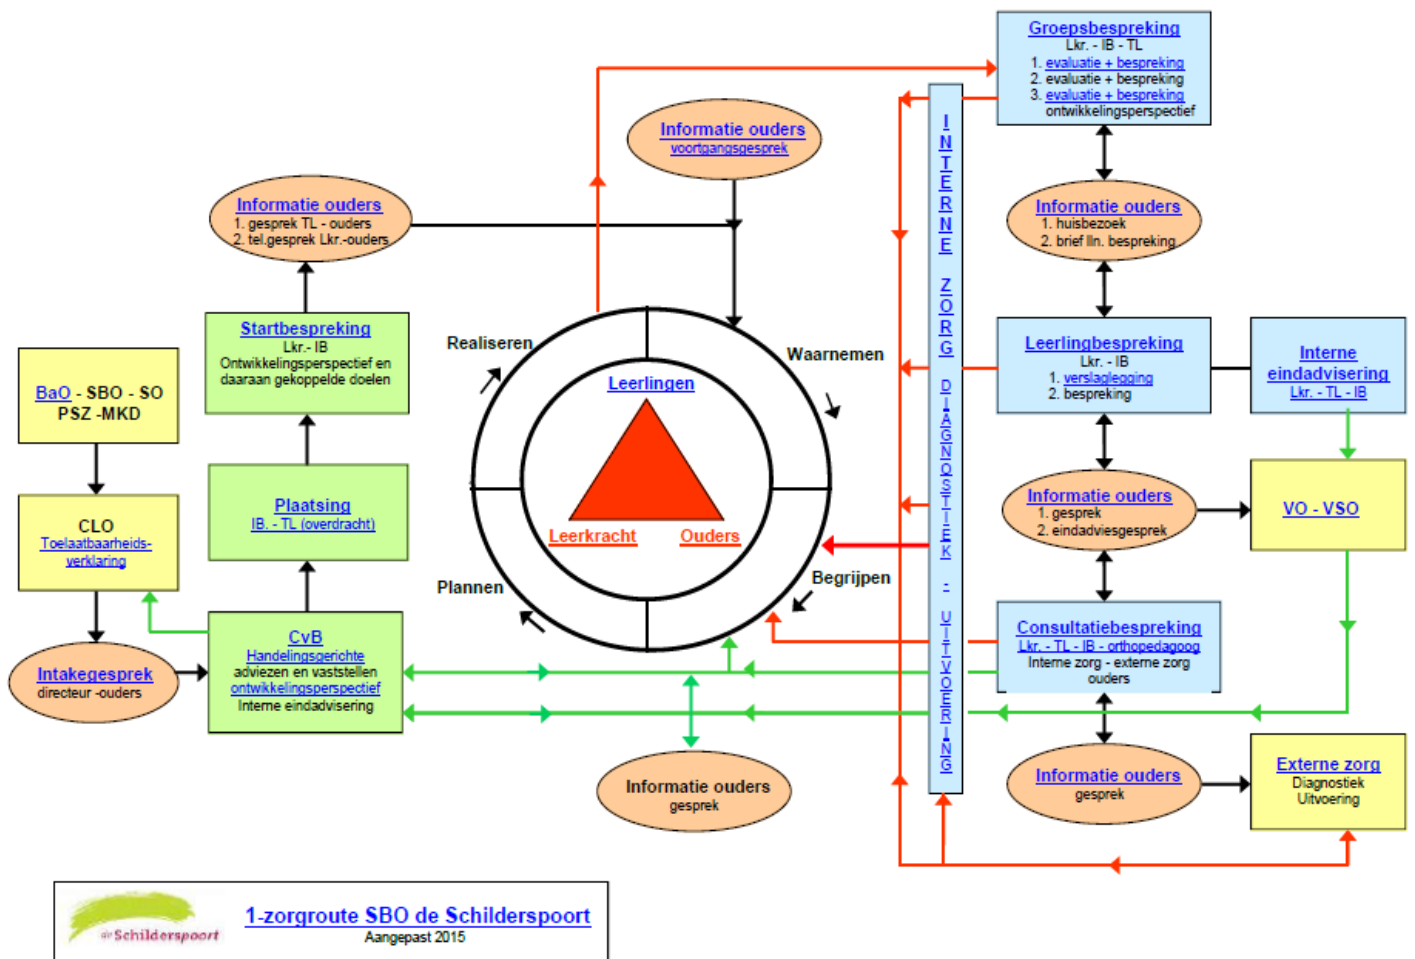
Groepsbespreking
Lkr. - IB - TL
1. evaluatie + bespreking
2. evaluatie + bespreking
3. evaluatie + bespreking ontwikkelingsperspectief

Informatie ouders
voortgangsgesprek

Informatie ouders
1. gesprek TL - ouders
2. tel.gesprek Lkr.-ouders

INTERNE ZORG DIAGNOSTIEK - UITVOERING

Informatie ouders
1. huisbezoek
2. brief lln. bespreking

Startbespreking
Lkr.- IB
Ontwikkelingsperspectief en daaraan gekoppelde doelen

Realiseren

Waarnemen

Leerlingbespreking
Lkr. - IB
1. verslaglegging
2. bespreking

Interne eindadvisering
Lkr. - TL - IB

BaO - SBO - SO
PSZ - MKD

Leerlingen

Plaatsing
IB. - TL (overdracht)

Informatie ouders
1. gesprek
2. eindadviesgesprek

VO - VSO

CLO
Toelaatbaarheids-verklaring

Leerkracht

Ouders

Plannen

Begrijpen

Consultatiebespreking
Lkr. - TL - IB - orthopedagoog
Interne zorg - externe zorg ouders

CvB
Handelingsgerichte adviezen en vaststellen ontwikkelingsperspectief
Interne eindadvisering

Intakegesprek
directeur -ouders

Informatie ouders
gesprek

Informatie ouders
gesprek

Externe zorg
Diagnostiek
Uitvoering

de Schilderspoort

1-zorgroute SBO de Schilderspoort
Aangepast 2015